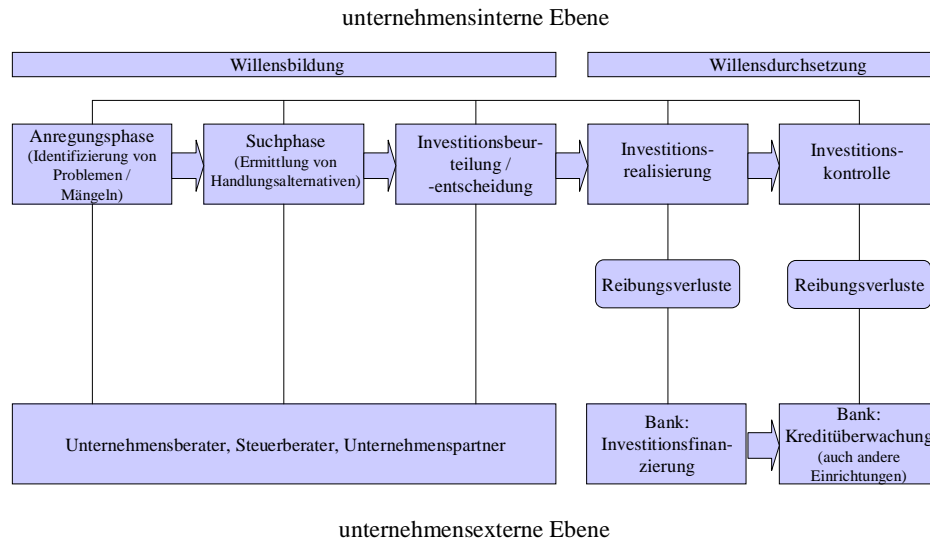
unternehmensinterne Ebene

Willensbildung

Willensdurchsetzung

Anregungsphase (Identifizierung von Problemen / Mängeln)

Suchphase (Ermittlung von Handlungsalternativen)

Investitionsbeurteilung / -entscheidung

Investitionsrealisierung

Investitionskontrolle

Reibungsverluste

Reibungsverluste

Unternehmensberater, Steuerberater, Unternehmenspartner

Bank: Investitionsfinanzierung

Bank: Kreditüberwachung (auch andere Einrichtungen)

unternehmensexterne Ebene